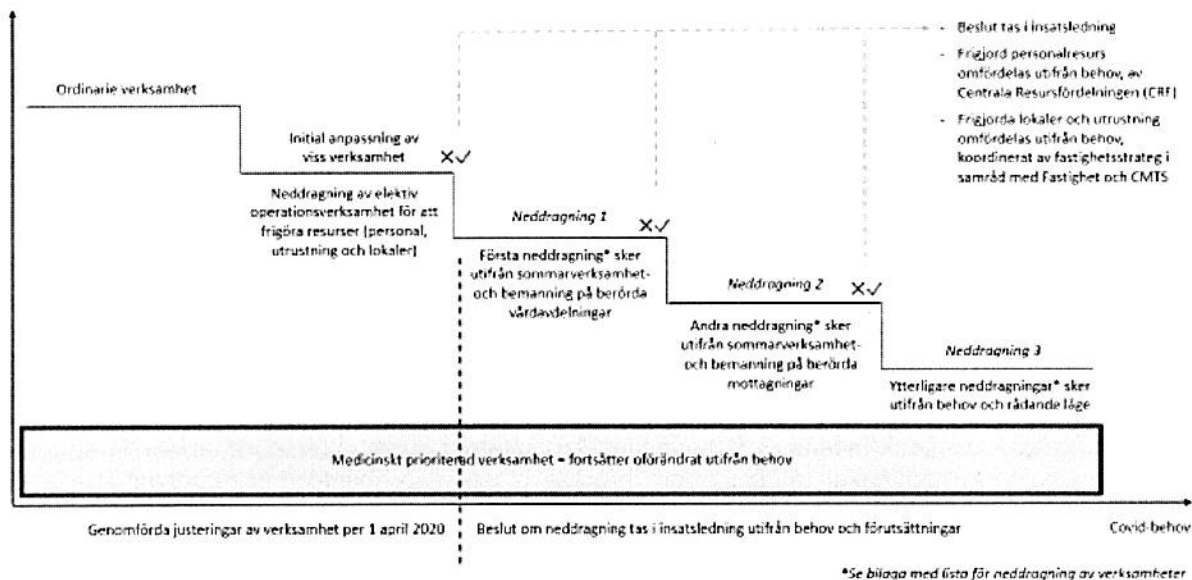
- Beslut tas i insatsledning
- Frigjord personalresurs omfördelas utifrån behov, av Centrala Resursfördelningen (CRF)
- Frigjorda lokaler och utrustning omfördelas utifrån behov, koordinerat av fastighetsstrateg i samråd med Fastighet och CMTS

Ordinarie verksamhet

Initial anpassning av viss verksamhet

×✓

Neddragning av elektiv operationsverksamhet för att frigöra resurser (personal, utrustning och lokaler)

Neddragning 1

×✓

Första neddragning* sker utifrån sommarverksamhet- och bemanning på berörda vårdavdelningar

Neddragning 2

×✓

Andra neddragning* sker utifrån sommarverksamhet- och bemanning på berörda mottagningar

Neddragning 3

Ytterligare neddragningar* sker utifrån behov och rådande läge

Medicinskt prioriterad verksamhet = fortsätter oförändrat utifrån behov

Genomförda justeringar av verksamhet per 1 april 2020

Beslut om neddragning tas i insatsledning utifrån behov och förutsättningar

Covid-behov

*Se bilaga med lista för neddragning av verksamheter